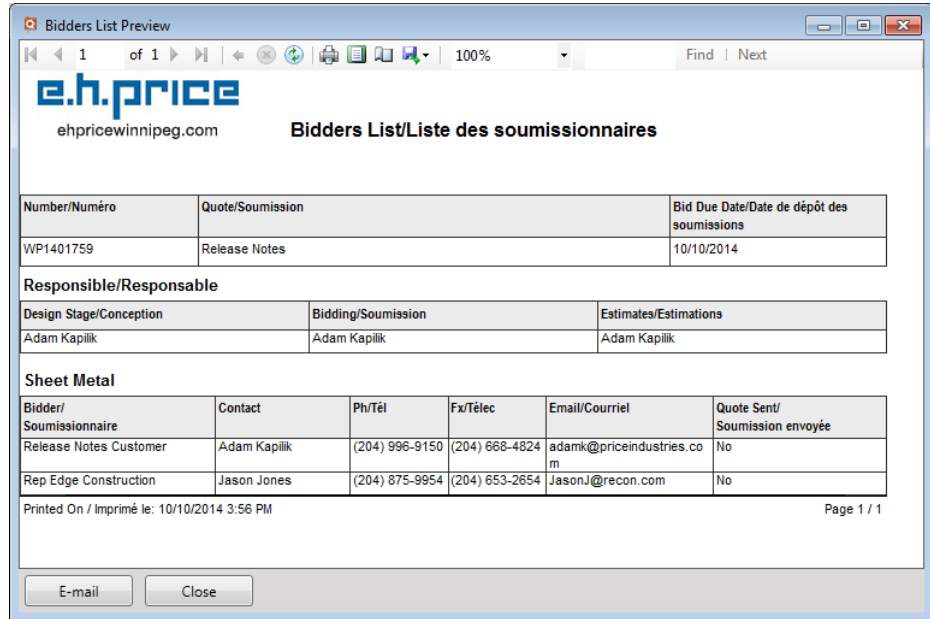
Bidders List Preview

1 of 1 100% Find | Next

e.h.price

ehpricewinnipeg.com

Bidders List/Liste des soumissionnaires

| Number/Numéro | Quote/Soumission | Bid Due Date/Date de dépôt des soumissions |
|---|---|---|
| WP1401759 | Release Notes | 10/10/2014 |

Responsible/Responsable

| Design Stage/Conception | Bidding/Soumission | Estimates/Estimations |
|---|---|---|
| Adam Kapilik | Adam Kapilik | Adam Kapilik |

Sheet Metal

| Bidder/ Soumissionnaire | Contact | Ph/Tél | Fx/Télec | Email/Courriel | Quote Sent/ Soumission envoyée |
|---|---|---|---|---|---|
| Release Notes Customer | Adam Kapilik | (204) 996-9150 | (204) 668-4824 | adamk@priceindustries.com | No |
| Rep Edge Construction | Jason Jones | (204) 875-9954 | (204) 653-2654 | JasonJ@recon.com | No |

Printed On / Imprimé le: 10/10/2014 3:56 PM

Page 1 / 1

E-mail

Close